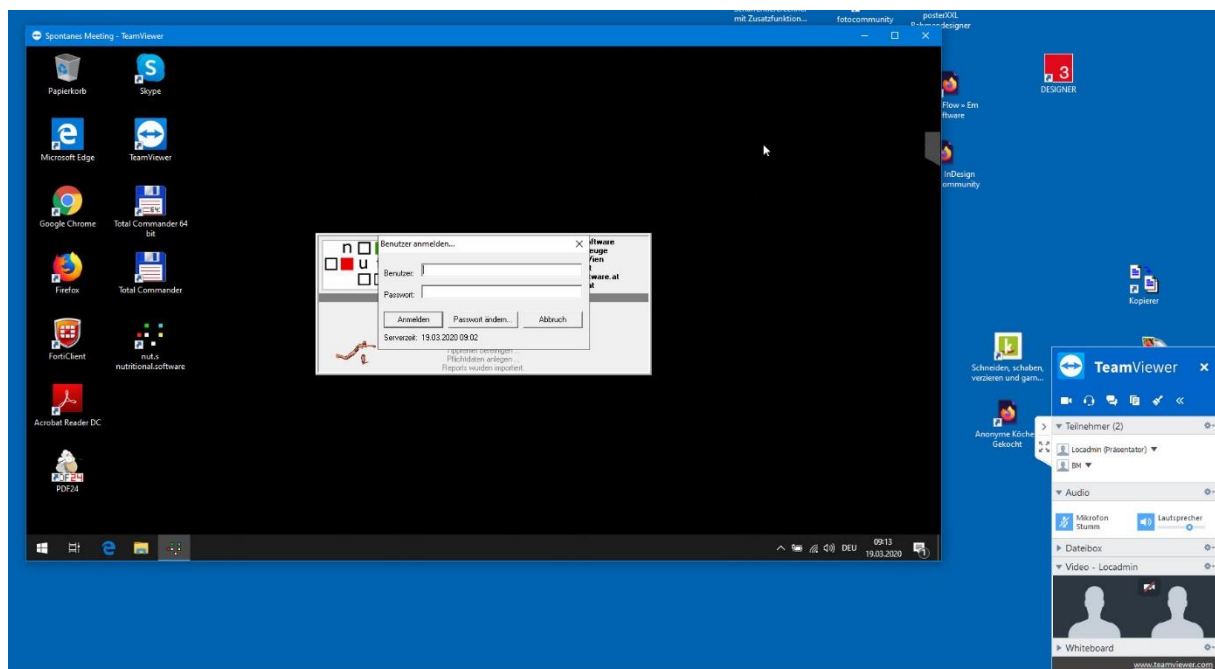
mit Zusatzfunktion...
fotocommunity
posterXXL
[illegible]designer

Spontanes Meeting - TeamViewer

Papierkorb
Skype
Microsoft Edge
TeamViewer
Google Chrome
Total Commander 64 bit
Firefox
Total Commander
FortiClient
nut.s nutritional.software
Acrobat Reader DC
PDF24

Benutzer anmelden...
Benutzer:
Passwort:
Anmelden
Passwort ändern...
Abbruch
Serverzeit: 19.03.2020 09:02

ftware
euge
Vien
ware.at
at

Pflichtdaten anlegen ...
Reports wurden importiert.

DEU
09:13
19.03.2020

Flow » Em
ftware
InDesign
ommunity
3
DESIGNER
Kopierer
Schneiden, schaben, verzieren und garn...
Anonyme Köche Gekocht

TeamViewer
Teilnehmer (2)
Locadmin (Präsentator)
BM
Audio
Mikrofon Stumm
Lautsprecher
Dateibox
Video - Locadmin
Whiteboard
www.teamviewer.com